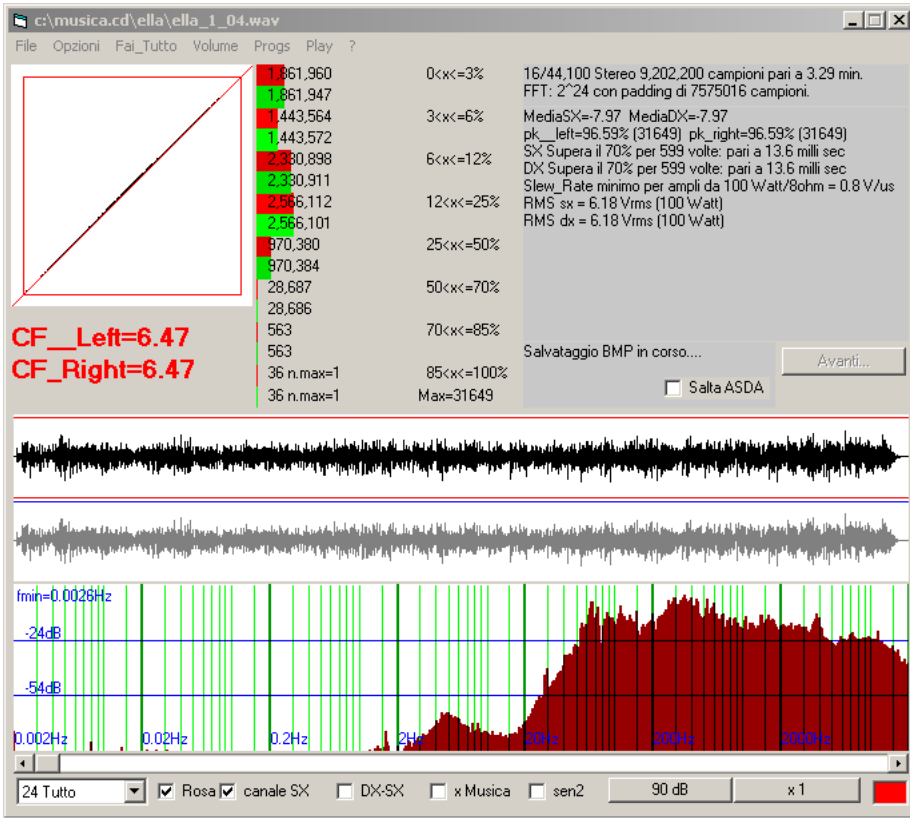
c:\musica.cd\ella\ella_1_04.wav

File Opzioni Fai_Tutto Volume Progs Play ?

| | | |
|---|---|---|
| 1,861,960 | 0<x<=3% | |
| 1,861,947 | | |
| 1,443,564 | 3<x<=6% | |
| 1,443,572 | | |
| 2,330,898 | 6<x<=12% | |
| 2,330,911 | | |
| 2,566,112 | 12<x<=25% | |
| 2,566,101 | | |
| 970,380 | 25<x<=50% | |
| 970,384 | | |
| 28,687 | 50<x<=70% | |
| 28,686 | | |
| 563 | 70<x<=85% | |
| 563 | | |
| 36 n.max=1 | 85<x<=100% | |
| 36 n.max=1 | Max=31649 | |

CF__Left=6.47
CF_Right=6.47

16/44,100 Stereo 9,202,200 campioni pari a 3.29 min.
FFT: 2^24 con padding di 7575016 campioni.

MediaSX=-7.97 MediaDX=-7.97
pk__left=96.59% (31649) pk_right=96.59% (31649)
SX Supera il 70% per 599 volte: pari a 13.6 milli sec
DX Supera il 70% per 599 volte: pari a 13.6 milli sec
Slew_Rate minimo per ampli da 100 Watt/8ohm = 0.8 V/us
RMS sx = 6.18 Vrms (100 Watt)
RMS dx = 6.18 Vrms (100 Watt)

Salvataggio BMP in corso....

Avanti...

Salta ASDA

fmin=0.0026Hz
-24dB
-54dB
0.002Hz 0.02Hz 0.2Hz 2Hz 20Hz 200Hz 2000Hz

24 Tutto Rosa canale SX DX-SX x Musica sen2 90 dB x 1